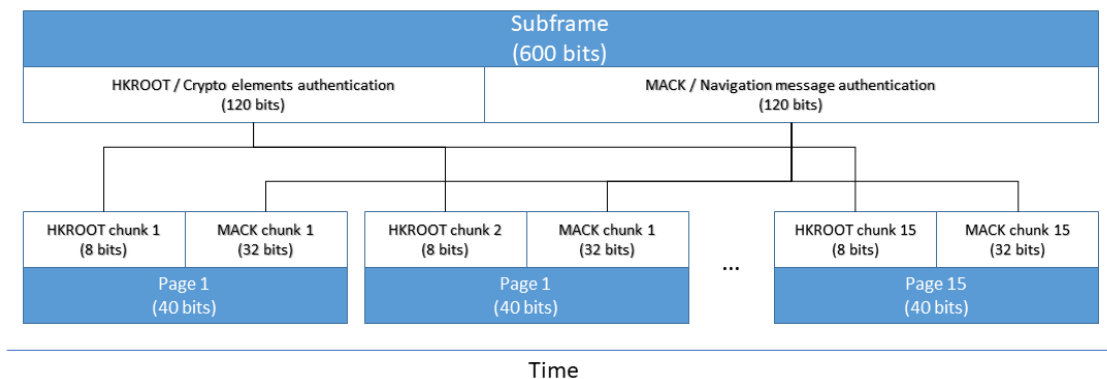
Subframe
(600 bits)

HKROOT / Crypto elements authentication
(120 bits)

MACK / Navigation message authentication
(120 bits)

HKROOT chunk 1
(8 bits)

MACK chunk 1
(32 bits)

Page 1
(40 bits)

HKROOT chunk 2
(8 bits)

MACK chunk 1
(32 bits)

Page 1
(40 bits)

...

HKROOT chunk 15
(8 bits)

MACK chunk 15
(32 bits)

Page 15
(40 bits)

Time